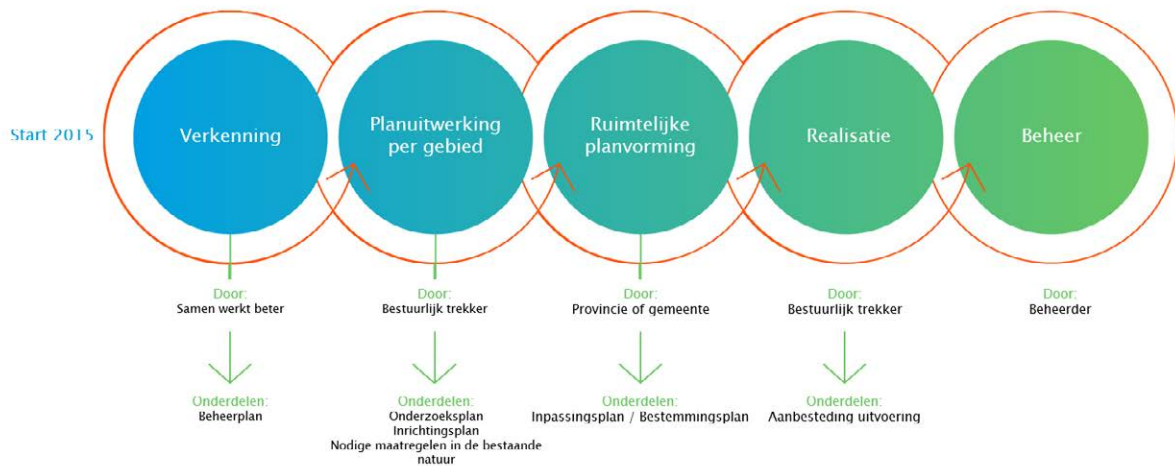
Start 2015

Verkenning

Door:
Samen werkt beter

Onderdelen:
Beheerplan

Planuitwerking per gebied

Door:
Bestuurlijk trekker

Onderdelen:
Onderzoeksplan
Inrichtingsplan
Nodige maatregelen in de bestaande natuur

Ruimtelijke planvorming

Door:
Provincie of gemeente

Onderdelen:
Inpassingsplan / Bestemmingsplan

Realisatie

Door:
Bestuurlijk trekker

Onderdelen:
Aanbesteding uitvoering

Beheer

Door:
Beheerder